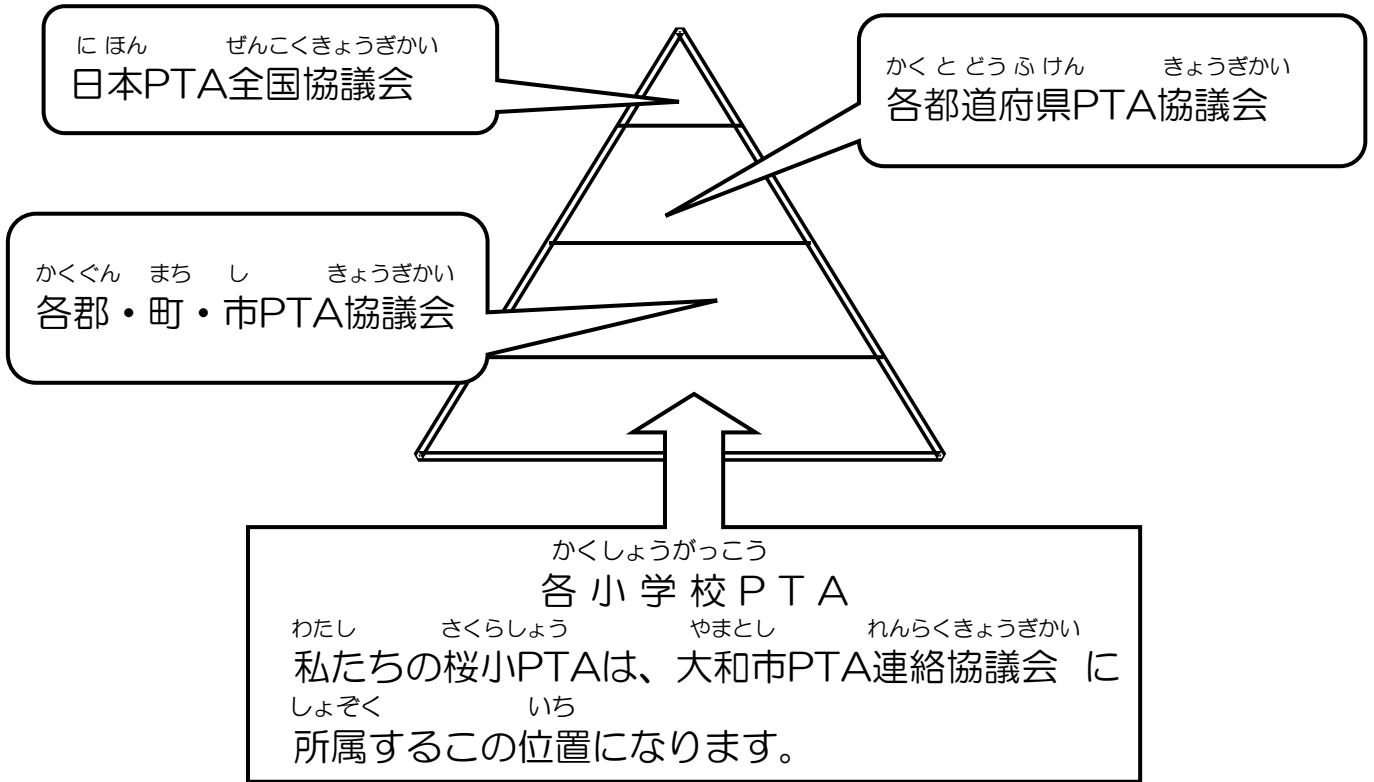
にほん　ぜんこくきょうぎかい
日本PTA全国協議会

かくとどうふけん　きょうぎかい
各都道府県PTA協議会

かくぐん　まち　し　きょうぎかい
各郡・町・市PTA協議会

かくしょうがっこう
各小学校ＰＴＡ

わたし　さくらしょう　やまとし　れんらくきょうぎかい
私たちの桜小PTAは、大和市PTA連絡協議会 に
しょぞく　いち
所属するこの位置になります。